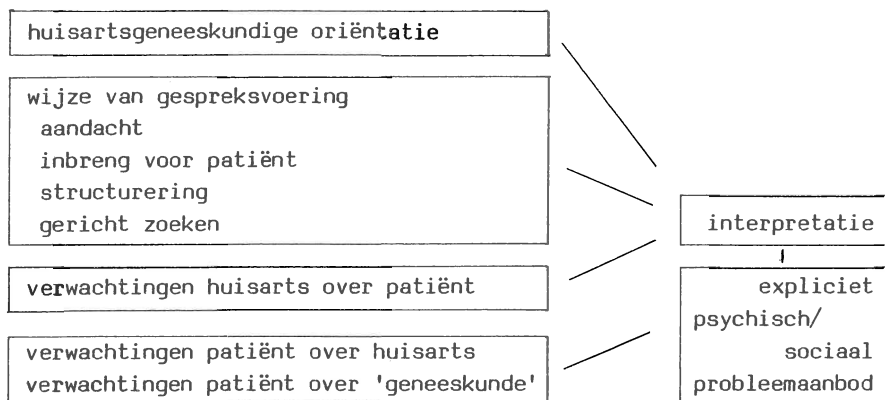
huisartsgeneeskundige oriëntatie

wijze van gespreksvoering
aandacht
inbreng voor patiënt
structurering
gericht zoeken

verwachtingen huisarts over patiënt

verwachtingen patiënt over huisarts
verwachtingen patiënt over 'geneeskunde'

interpretatie

expliciet
psychisch/
sociaal
probleemaanbod